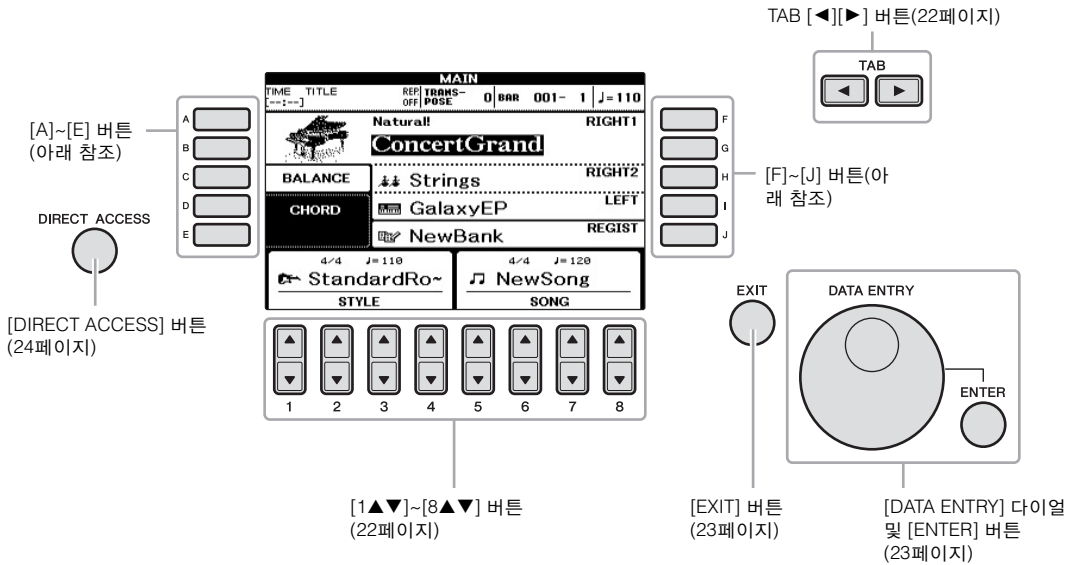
TAB [◀][▶] 버튼(22페이지)

TAB

[A]~[E] 버튼 (아래 참조)

A
B
C
D
E

DIRECT ACCESS

[DIRECT ACCESS] 버튼 (24페이지)

MAIN
TIME TITLE
[--:--]
REP OFF TRANS-POSE 0 BAR 001- 1 ♩= 110

Natural! RIGHT1
ConcertGrand
BALANCE Strings RIGHT2
CHORD GalaxyEP LEFT
NewBank REGIST
4/4 ♩= 110
StandardRo~
STYLE
4/4 ♩= 120
NewSong
SONG

F
G
H
I
J

[F]~[J] 버튼(아래 참조)

1 2 3 4 5 6 7 8

[1▲▼]~[8▲▼] 버튼 (22페이지)

EXIT

[EXIT] 버튼 (23페이지)

DATA ENTRY

ENTER

[DATA ENTRY] 다이얼 및 [ENTER] 버튼 (23페이지)